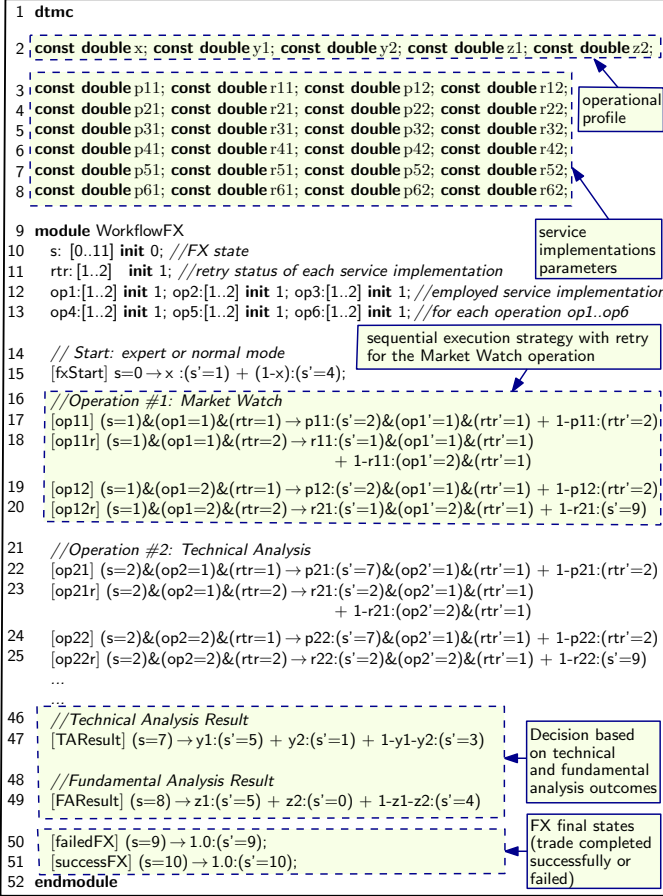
1 **dtmc**

2 const double x; const double y1; const double y2; const double z1; const double z2;

operational profile

3 const double p11; const double r11; const double p12; const double r12;
4 const double p21; const double r21; const double p22; const double r22;
5 const double p31; const double r31; const double p32; const double r32;
6 const double p41; const double r41; const double p42; const double r42;
7 const double p51; const double r51; const double p52; const double r52;
8 const double p61; const double r61; const double p62; const double r62;

service implementations parameters

9 **module** WorkflowFX
10 s: [0..11] **init** 0; //FX state
11 rtr: [1..2] **init** 1; //retry status of each service implementation
12 op1:[1..2] **init** 1; op2:[1..2] **init** 1; op3:[1..2] **init** 1; //employed service implementation
13 op4:[1..2] **init** 1; op5:[1..2] **init** 1; op6:[1..2] **init** 1; //for each operation op1..op6

sequential execution strategy with retry for the Market Watch operation

14 // Start: expert or normal mode
15 [fxStart] s=0 → x :(s'=1) + (1-x):(s'=4);

16 //Operation #1: Market Watch
17 [op11] (s=1)&(op1=1)&(rtr=1) → p11:(s'=2)&(op1'=1)&(rtr'=1) + 1-p11:(rtr'=2)
18 [op11r] (s=1)&(op1=1)&(rtr=2) → r11:(s'=1)&(op1'=1)&(rtr'=1) + 1-r11:(op1'=2)&(rtr'=1)

19 [op12] (s=1)&(op1=2)&(rtr=1) → p12:(s'=2)&(op1'=1)&(rtr'=1) + 1-p12:(rtr'=2)
20 [op12r] (s=1)&(op1=2)&(rtr=2) → r21:(s'=1)&(op1'=2)&(rtr'=1) + 1-r21:(s'=9)

21 //Operation #2: Technical Analysis
22 [op21] (s=2)&(op2=1)&(rtr=1) → p21:(s'=7)&(op2'=1)&(rtr'=1) + 1-p21:(rtr'=2)
23 [op21r] (s=2)&(op2=1)&(rtr=2) → r21:(s'=2)&(op2'=1)&(rtr'=1) + 1-r21:(op2'=2)&(rtr'=1)

24 [op22] (s=2)&(op2=2)&(rtr=1) → p22:(s'=7)&(op2'=1)&(rtr'=1) + 1-p22:(rtr'=2)
25 [op22r] (s=2)&(op2=2)&(rtr=2) → r22:(s'=2)&(op2'=2)&(rtr'=1) + 1-r22:(s'=9)
...
...
46 //Technical Analysis Result
47 [TAResult] (s=7) → y1:(s'=5) + y2:(s'=1) + 1-y1-y2:(s'=3)

48 //Fundamental Analysis Result
49 [FAResult] (s=8) → z1:(s'=5) + z2:(s'=0) + 1-z1-z2:(s'=4)

Decision based on technical and fundamental analysis outcomes

50 [failedFX] (s=9) → 1.0:(s'=9);
51 [successFX] (s=10) → 1.0:(s'=10);
52 **endmodule**

FX final states (trade completed successfully or failed)